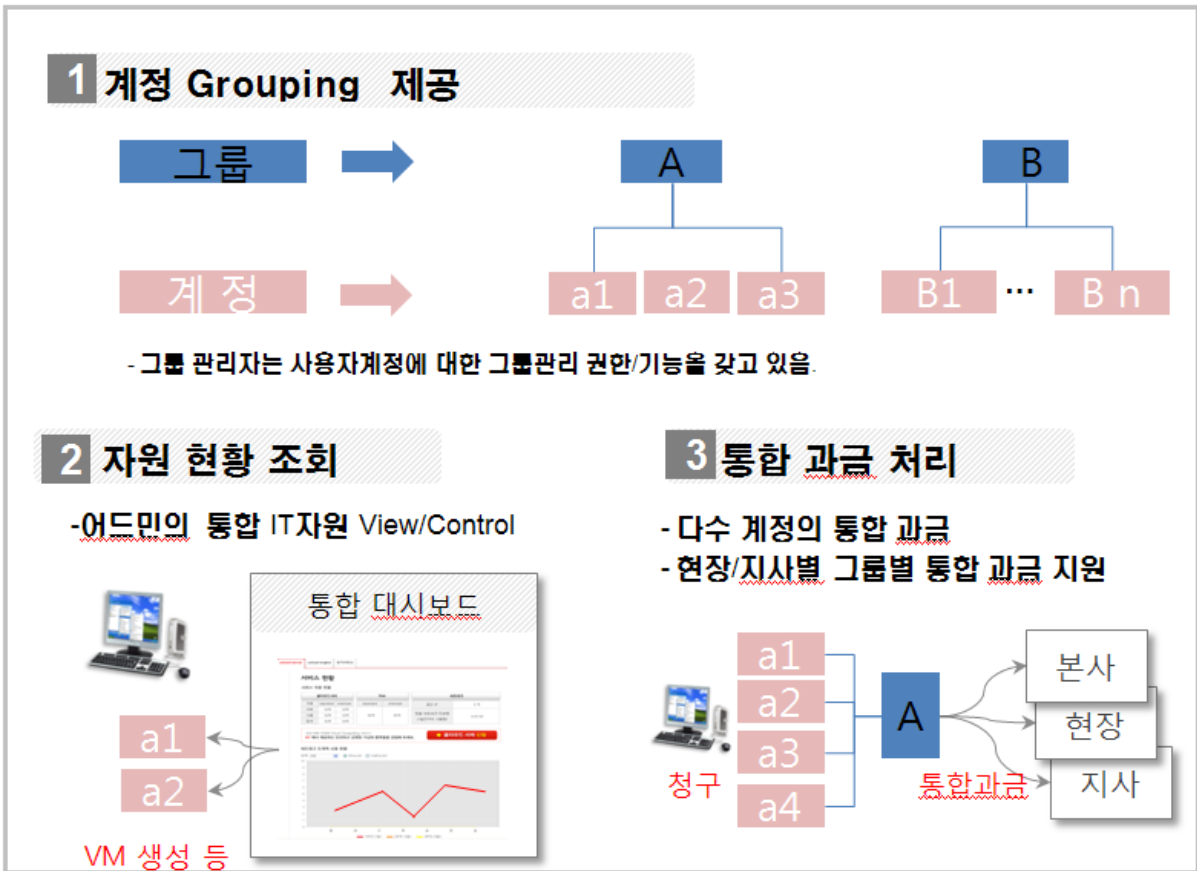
1 계정 Grouping 제공

그룹

A

B

계 정

a1 a2 a3

B1 … B n

- 그룹 관리자는 사용자계정에 대한 그룹관리 권한/기능을 갖고 있음.

2 자원 현황 조회

-어드민의 통합 IT자원 View/Control

통합 대시보드

서비스 현황

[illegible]

a1

a2

VM 생성 등

3 통합 과금 처리

- 다수 계정의 통합 과금

- 현장/지사별 그룹별 통합 과금 지원

a1

a2

a3

a4

A

본사

현장

지사

청구

통합과금